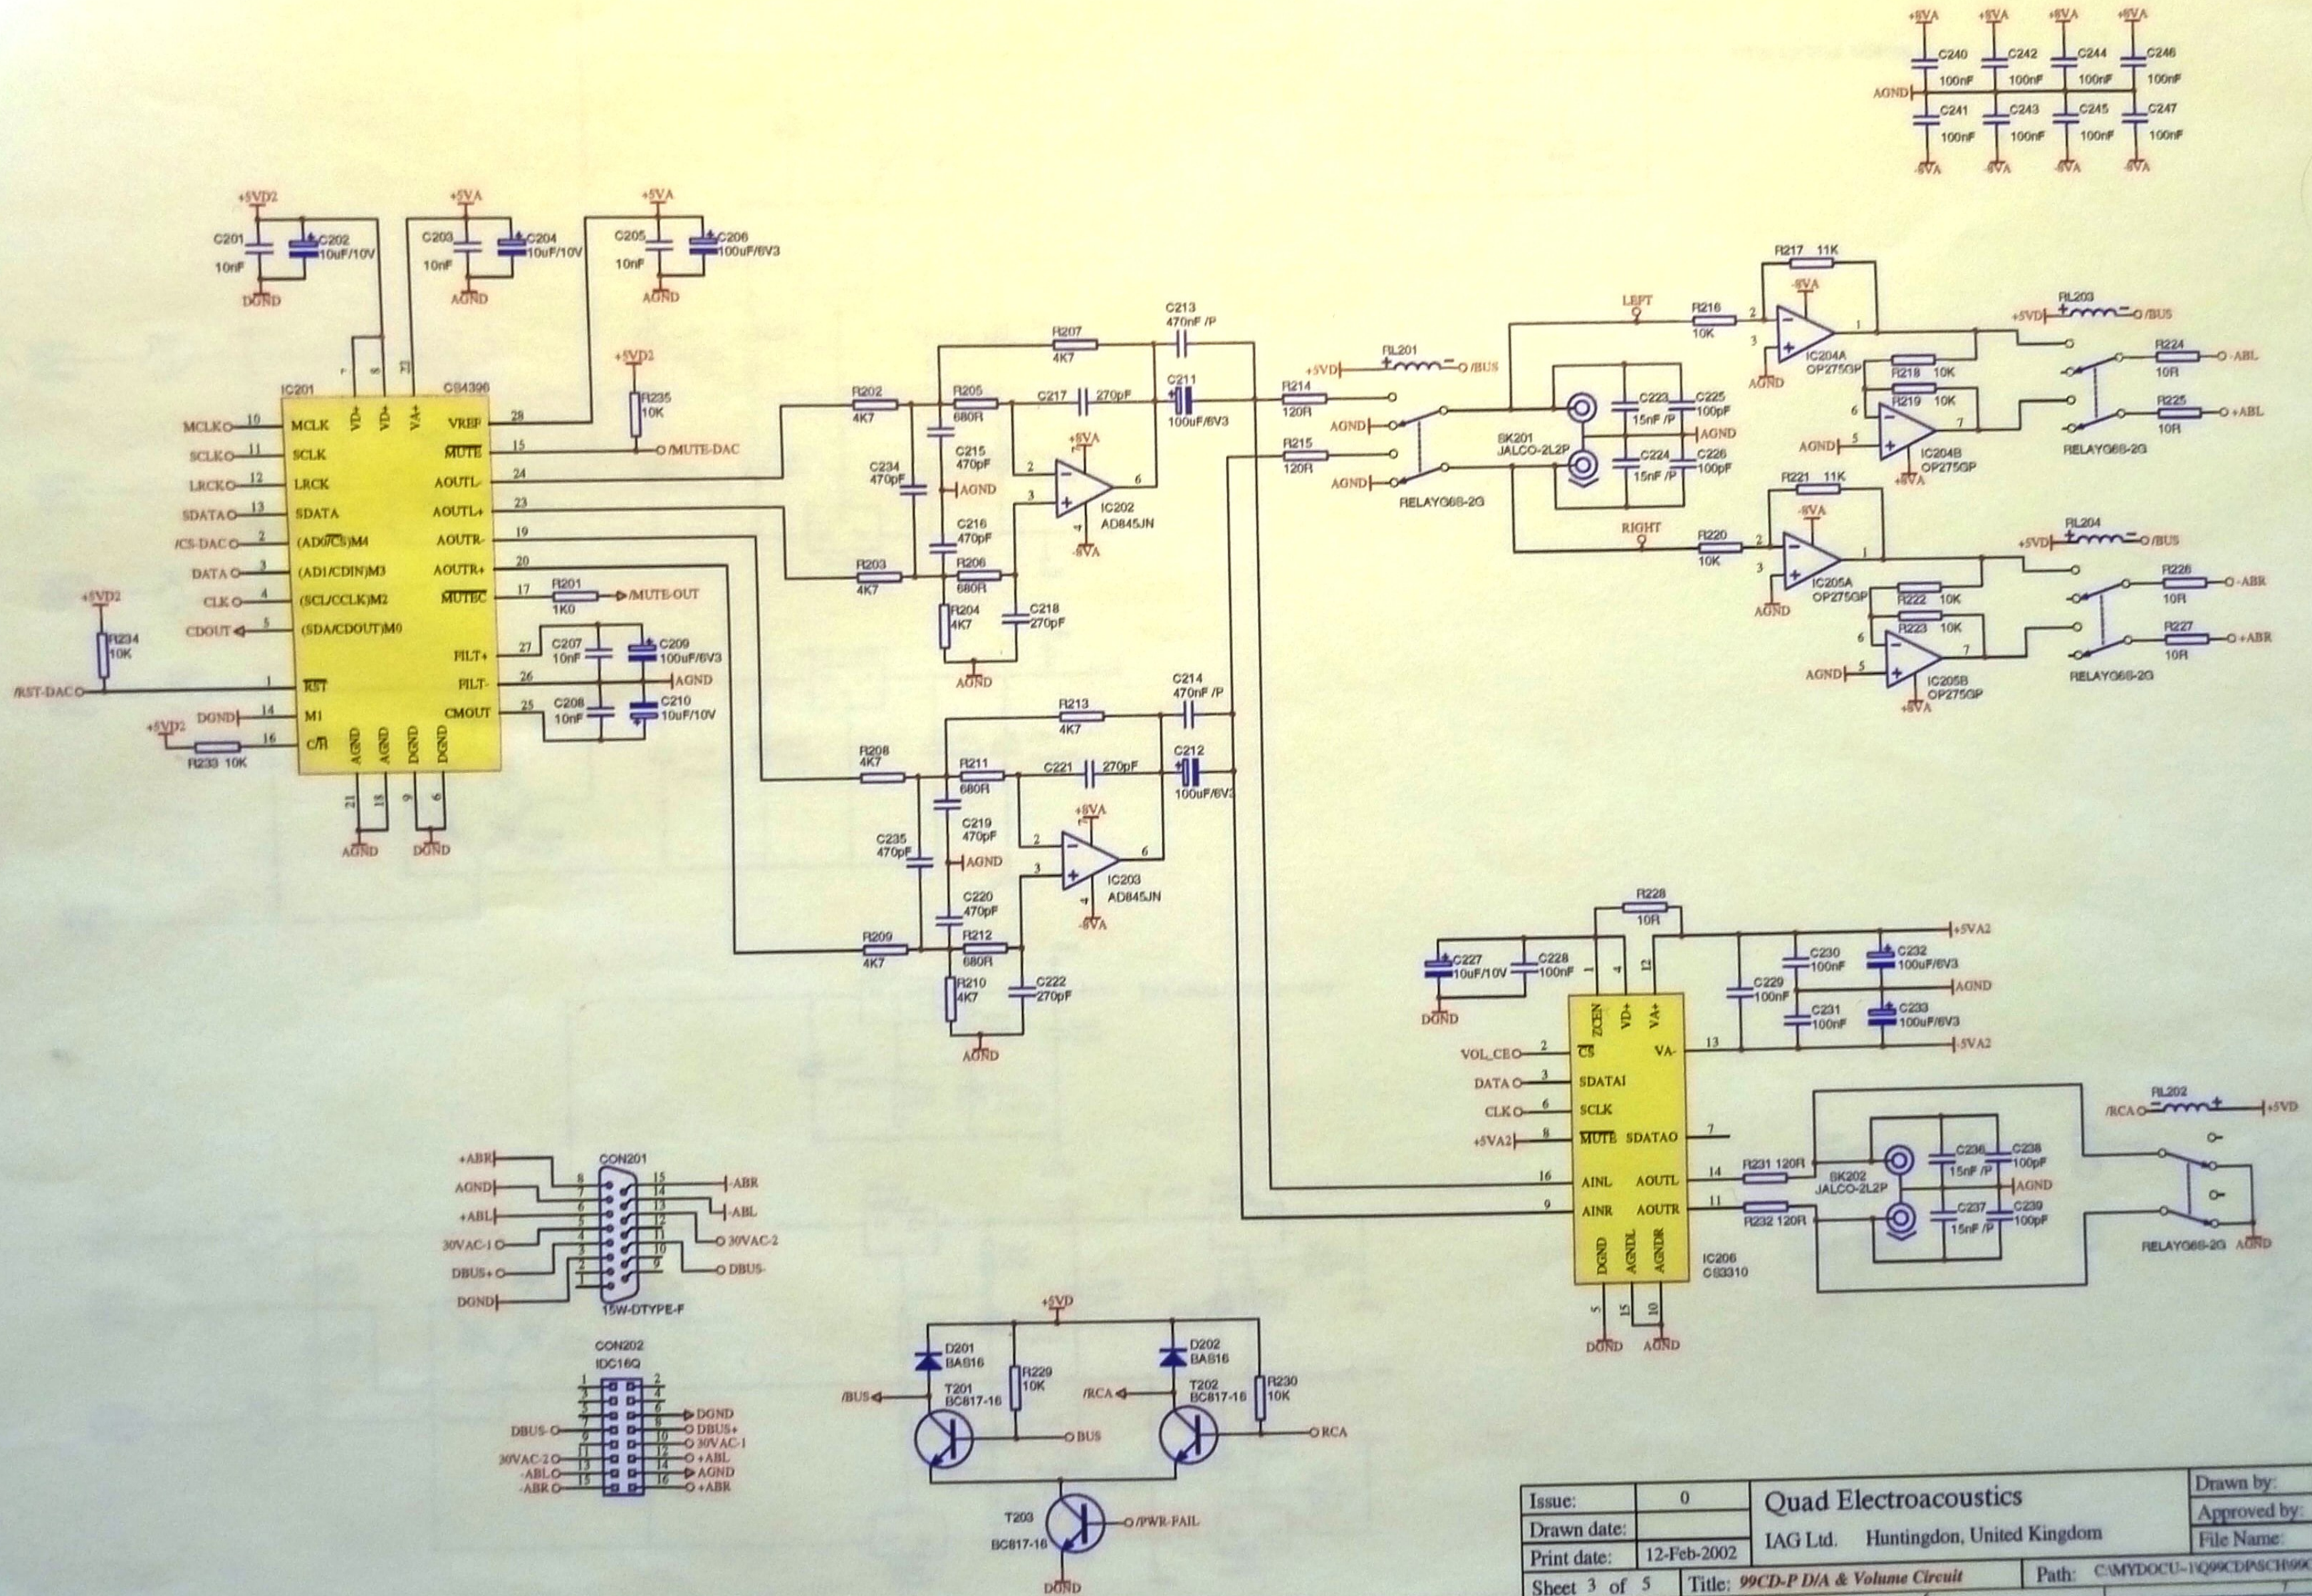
+8VA +8VA +8VA +8VA
C240 100nF C242 100nF C244 100nF C246 100nF
AGND
C241 100nF C243 100nF C245 100nF C247 100nF
-8VA -8VA -8VA -8VA

+5VD2 C201 10nF C202 10uF/10V DGND
+5VA C203 10nF C204 10uF/10V AGND
+5VA C205 10nF C206 100uF/6V3 AGND

IC201 CS4396
MCLK 10 MCLK
SCLK 11 SCLK
LRCK 12 LRCK
SDATA 13 SDATA
/CS-DAC 2 (AD0/CS)M4
DATA 3 (AD1/CDIN)M3
CLK 4 (SCL/CCLK)M2
CDOUT 5 (SDA/CDOUT)M0
+5VD2 R234 10K
/RST-DAC 1 RST
DGND 14 M1
+5VD2 R233 10K 16 C/R
VD+ VD+ VA+ 7 8 22
AGND AGND DGND DGND 21 18 9 6
AGND DGND
VREF 28
MUTE 15 /MUTE-DAC
AOUTL- 24
AOUTL+ 23
AOUTR- 19
AOUTR+ 20
MUTEC 17 R201 1K0 /MUTE-OUT
FILT+ 27 C207 10nF C209 100uF/6V3
FILT- 26 AGND
CMOUT 25 C208 10nF C210 10uF/10V
+5VD2 R235 10K

R207 4K7 C213 470nF /P
R202 4K7 R205 680R C217 270pF C211 100uF/6V3
C215 470pF C234 470pF AGND
+8VA IC202 AD845JN -8VA
C216 470pF
R203 4K7 R206 680R
R204 4K7 C218 270pF AGND

R213 4K7 C214 470nF /P
R208 4K7 R211 680R C221 270pF C212 100uF/6V3
C219 470pF C235 470pF AGND
+8VA IC203 AD845JN -8VA
C220 470pF
R209 4K7 R212 680R
R210 4K7 C222 270pF AGND

+5VD RL201 /BUS
R214 120R
R215 120R
AGND AGND AGND RELAYG6S-2G
SK201 JALCO-2L2P
C223 15nF /P C225 100pF AGND
C224 15nF /P C226 100pF

LEFT R216 10K
R217 11K -8VA
IC204A OP275GP AGND
R218 10K R219 10K
AGND IC204B OP275GP +8VA
+5VD RL203 /BUS
R224 10R -ABL
R225 10R +ABL
RELAYG6S-2G

RIGHT R220 10K
R221 11K -8VA
IC205A OP275GP AGND
R222 10K R223 10K
AGND IC205B OP275GP +8VA
+5VD RL204 /BUS
R226 10R -ABR
R227 10R +ABR
RELAYG6S-2G

R228 10R
C227 10uF/10V C228 100nF DGND
+5VA2 C229 100nF C230 100nF C232 100uF/6V3 AGND
C231 100nF C233 100uF/6V3 -5VA2
IC206 CS3310
VOL_CE 2 CS
DATA 3 SDATAI
CLK 6 SCLK
+5VA2 8 MUTE SDATAO 7
16 AINL AOUTL 14
9 AINR AOUTR 11
ZCEN VD+ VA+ VA- 13
DGND AGNDL AGNDR 5 15 10
DGND AGND
R231 120R R232 120R
SK202 JALCO-2L2P
C236 15nF /P C238 100pF AGND
C237 15nF /P C239 100pF
/RCA RL202 +5VD
RELAYG6S-2G AGND

CON201 15W-DTYPE-F
+ABR AGND +ABL 30VAC-1 DBUS+ DGND
-ABR -ABL 30VAC-2 DBUS-

CON202 IDC16Q
DBUS- 30VAC-2 -ABL -ABR
DGND DBUS+ 30VAC-1 +ABL AGND +ABR

+5VD
D201 BAS16 R229 10K
/BUS T201 BC817-16 BUS
D202 BAS16 R230 10K
/RCA T202 BC817-16 RCA
T203 BC817-16 /PWR-FAIL DGND

| Issue: | 0 | Quad Electroacoustics | Drawn by: |
|---|---|---|---|
| Drawn date: | | IAG Ltd. Huntingdon, United Kingdom | Approved by: |
| Print date: | 12-Feb-2002 | | File Name: |
| Sheet 3 of 5 | | Title: 99CD-P D/A & Volume Circuit | Path: C:\MYDOCU~1\Q99CD\PSCH99C |